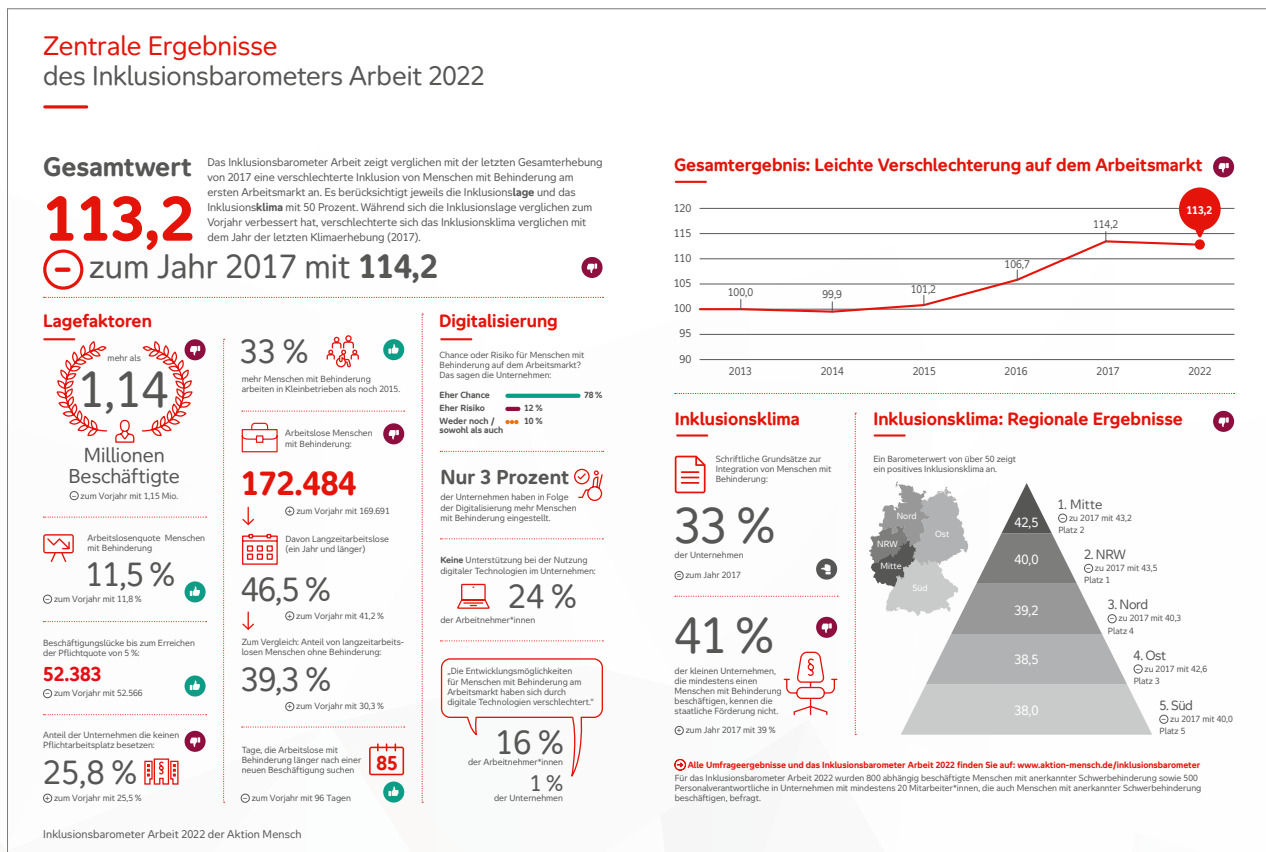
Zentrale Ergebnisse
des Inklusionsbarometers Arbeit 2022

Gesamtwert
113,2
– zum Jahr 2017 mit 114,2

Das Inklusionsbarometer Arbeit zeigt verglichen mit der letzten Gesamterhebung von 2017 eine verschlechterte Inklusion von Menschen mit Behinderung am ersten Arbeitsmarkt an. Es berücksichtigt jeweils die Inklusionslage und das Inklusionsklima mit 50 Prozent. Während sich die Inklusionslage verglichen zum Vorjahr verbessert hat, verschlechterte sich das Inklusionsklima verglichen mit dem Jahr der letzten Klimaerhebung (2017).

Lagefaktoren

mehr als
1,14
Millionen Beschäftigte
+ zum Vorjahr mit 1,15 Mio.

Arbeitslosenquote Menschen mit Behinderung
11,5 %
– zum Vorjahr mit 11,8 %

Beschäftigungslücke bis zum Erreichen der Pflichtquote von 5 %:
52.383
– zum Vorjahr mit 52.566

Anteil der Unternehmen die keinen Pflichtarbeitsplatz besetzen:
25,8 %
+ zum Vorjahr mit 25,5 %

33 %
mehr Menschen mit Behinderung arbeiten in Kleinbetrieben als noch 2015.

Arbeitslose Menschen mit Behinderung:
172.484
+ zum Vorjahr mit 169.691

Davon Langzeitarbeitslose (ein Jahr und länger)
46,5 %
+ zum Vorjahr mit 41,2 %

Zum Vergleich: Anteil von langzeitarbeitslosen Menschen ohne Behinderung:
39,3 %
+ zum Vorjahr mit 30,3 %

Tage, die Arbeitslose mit Behinderung länger nach einer neuen Beschäftigung suchen
85
– zum Vorjahr mit 96 Tagen

Digitalisierung

Chance oder Risiko für Menschen mit Behinderung auf dem Arbeitsmarkt? Das sagen die Unternehmen:
Eher Chance 78 %
Eher Risiko 12 %
Weder noch / sowohl als auch 10 %

Nur 3 Prozent
der Unternehmen haben in Folge der Digitalisierung mehr Menschen mit Behinderung eingestellt.

Keine Unterstützung bei der Nutzung digitaler Technologien im Unternehmen:
24 %
der Arbeitnehmer*innen

„Die Entwicklungsmöglichkeiten für Menschen mit Behinderung am Arbeitsmarkt haben sich durch digitale Technologien verschlechtert."
16 %
der Arbeitnehmer*innen
1 %
der Unternehmen

Gesamtergebnis: Leichte Verschlechterung auf dem Arbeitsmarkt

| 2013 | 2014 | 2015 | 2016 | 2017 | 2022 |
|---|---|---|---|---|---|
| 100,0 | 99,9 | 101,2 | 106,7 | 114,2 | 113,2 |

120 115 110 105 100 95 90

Inklusionsklima

Schriftliche Grundsätze zur Integration von Menschen mit Behinderung:
33 %
der Unternehmen
– zum Jahr 2017

41 %
der kleinen Unternehmen, die mindestens einen Menschen mit Behinderung beschäftigen, kennen die staatliche Förderung nicht.
+ zum Jahr 2017 mit 39 %

Inklusionsklima: Regionale Ergebnisse

Ein Barometerwert von über 50 zeigt ein positives Inklusionsklima an.

Nord Ost NRW Mitte Süd

42,5 1. Mitte – zu 2017 mit 43,2 Platz 2
40,0 2. NRW – zu 2017 mit 43,5 Platz 1
39,2 3. Nord – zu 2017 mit 40,3 Platz 4
38,5 4. Ost – zu 2017 mit 42,6 Platz 3
38,0 5. Süd – zu 2017 mit 40,0 Platz 5

Alle Umfrageergebnisse und das Inklusionsbarometer Arbeit 2022 finden Sie auf: www.aktion-mensch.de/inklusionsbarometer
Für das Inklusionsbarometer Arbeit 2022 wurden 800 abhängig beschäftigte Menschen mit anerkannter Schwerbehinderung sowie 500 Personalverantwortliche in Unternehmen mit mindestens 20 Mitarbeiter*innen, die auch Menschen mit anerkannter Schwerbehinderung beschäftigen, befragt.

Inklusionsbarometer Arbeit 2022 der Aktion Mensch